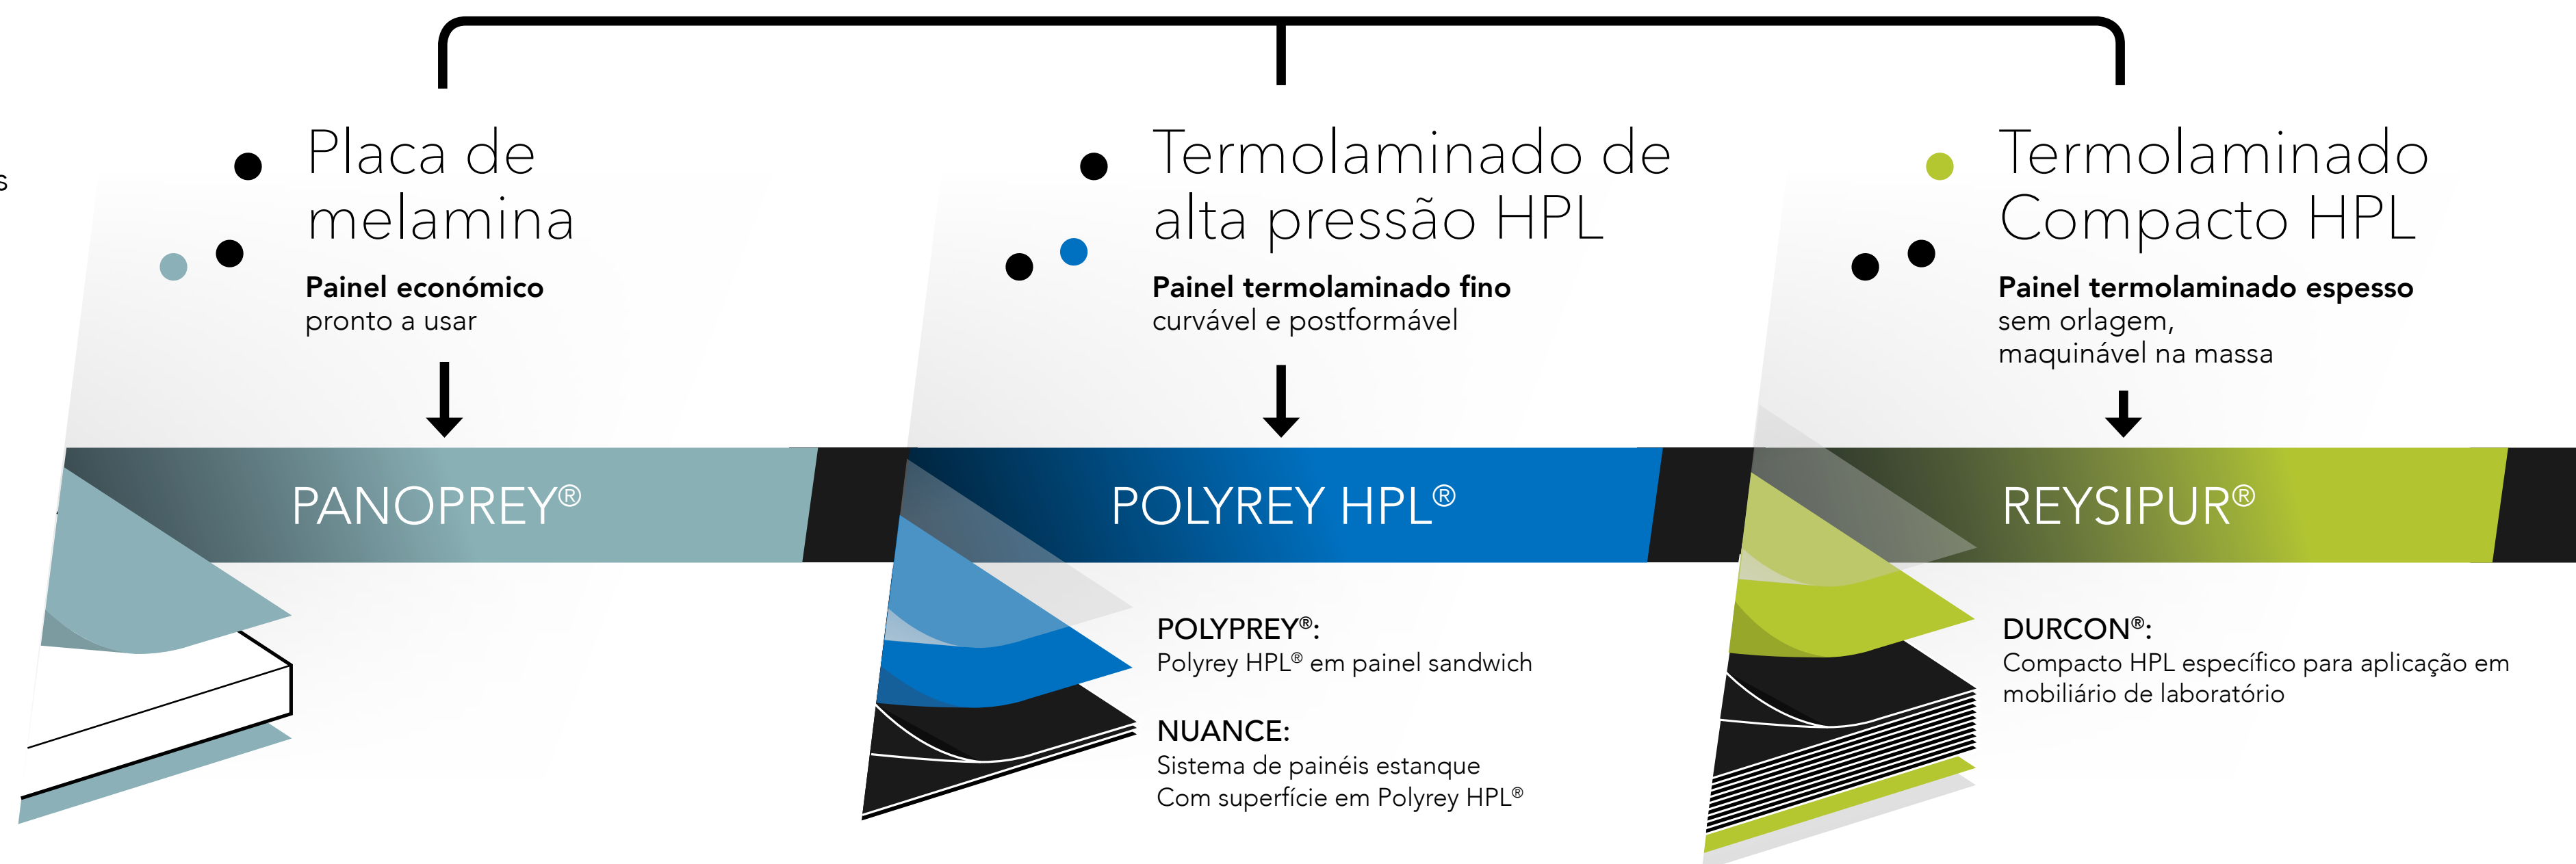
Placa de melamina

Painel económico
pronto a usar

PANOPREY®

Termolaminado de alta pressão HPL

Painel termolaminado fino
curvável e postformável

POLYREY HPL®

POLYPREY®:
Polyrey HPL® em painel sandwich

NUANCE:
Sistema de painéis estanque
Com superfície em Polyrey HPL®

Termolaminado Compacto HPL

Painel termolaminado espesso
sem orlagem,
maquinável na massa

REYSIPUR®

DURCON®:
Compacto HPL específico para aplicação em mobiliário de laboratório